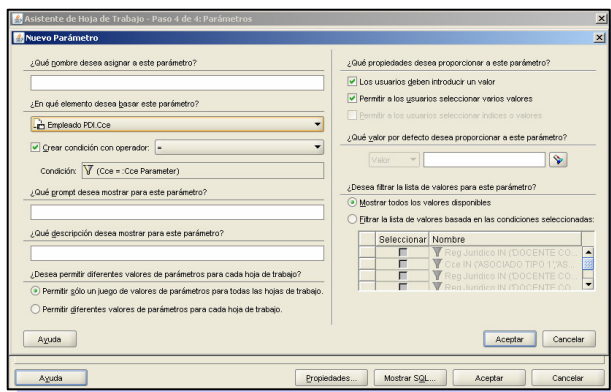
Asistente de Hoja de Trabajo - Paso 4 de 4: Parámetros

Nuevo Parámetro

¿Qué nombre desea asignar a este parámetro?

¿En qué elemento desea basar este parámetro?

Empleado PDI.Cce

Crear condición con operador: =

Condición: (Cce = :Cce Parameter)

¿Qué prompt desea mostrar para este parámetro?

¿Qué descripción desea mostrar para este parámetro?

¿Desea permitir diferentes valores de parámetros para cada hoja de trabajo?

Permitir sólo un juego de valores de parámetros para todas las hojas de trabajo.

Permitir diferentes valores de parámetros para cada hoja de trabajo.

¿Qué propiedades desea proporcionar a este parámetro?

Los usuarios deben introducir un valor

Permitir a los usuarios seleccionar varios valores

Permitir a los usuarios seleccionar índices o valores

¿Qué valor por defecto desea proporcionar a este parámetro?

Valor...

¿Desea filtrar la lista de valores para este parámetro?

Mostrar todos los valores disponibles

Filtrar la lista de valores basada en las condiciones seleccionadas:

| Seleccionar | Nombre |
|---|---|
| | Reg Jurídico IN ('DOCENTE CO... |
| | Cce IN ('ASOCIADO TIPO 1','AS |
| | Reg Jurídico IN ('DOCENTE CO... |
| | Reg Jurídico IN ('DOCENTE CO... |

Ayuda

Aceptar Cancelar

Ayuda Propiedades... Mostrar SQL... Aceptar Cancelar